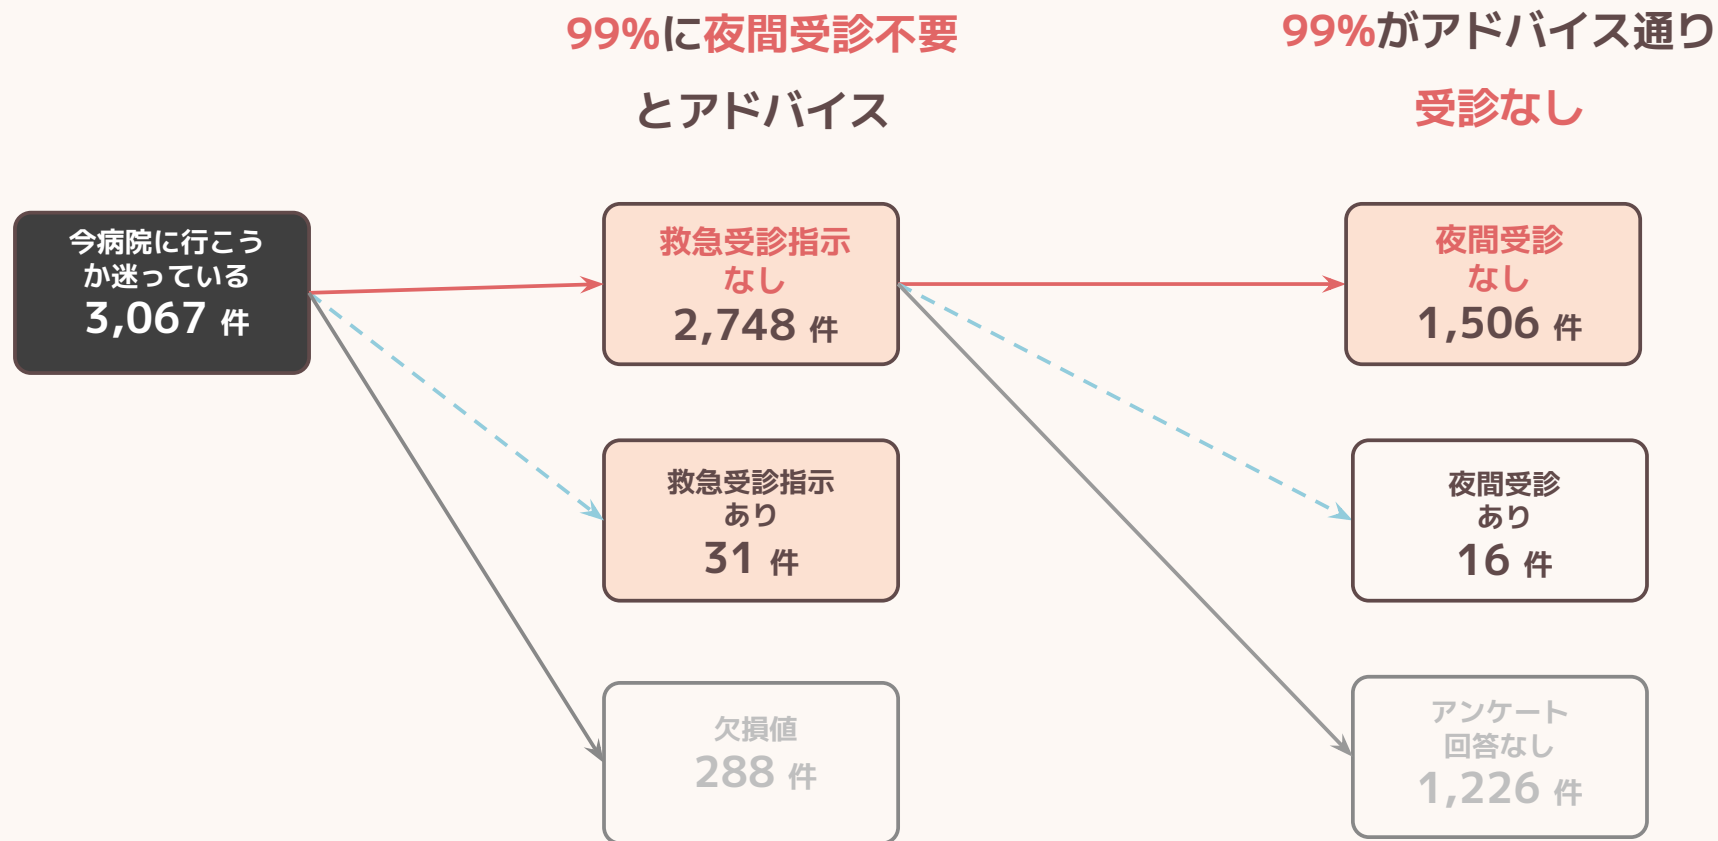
99%に夜間受診不要

とアドバイス

99%がアドバイス通り

受診なし

今病院に行こうか迷っている
3,067 件

救急受診指示なし
2,748 件

救急受診指示あり
31 件

欠損値
288 件

夜間受診なし
1,506 件

夜間受診あり
16 件

アンケート回答なし
1,226 件